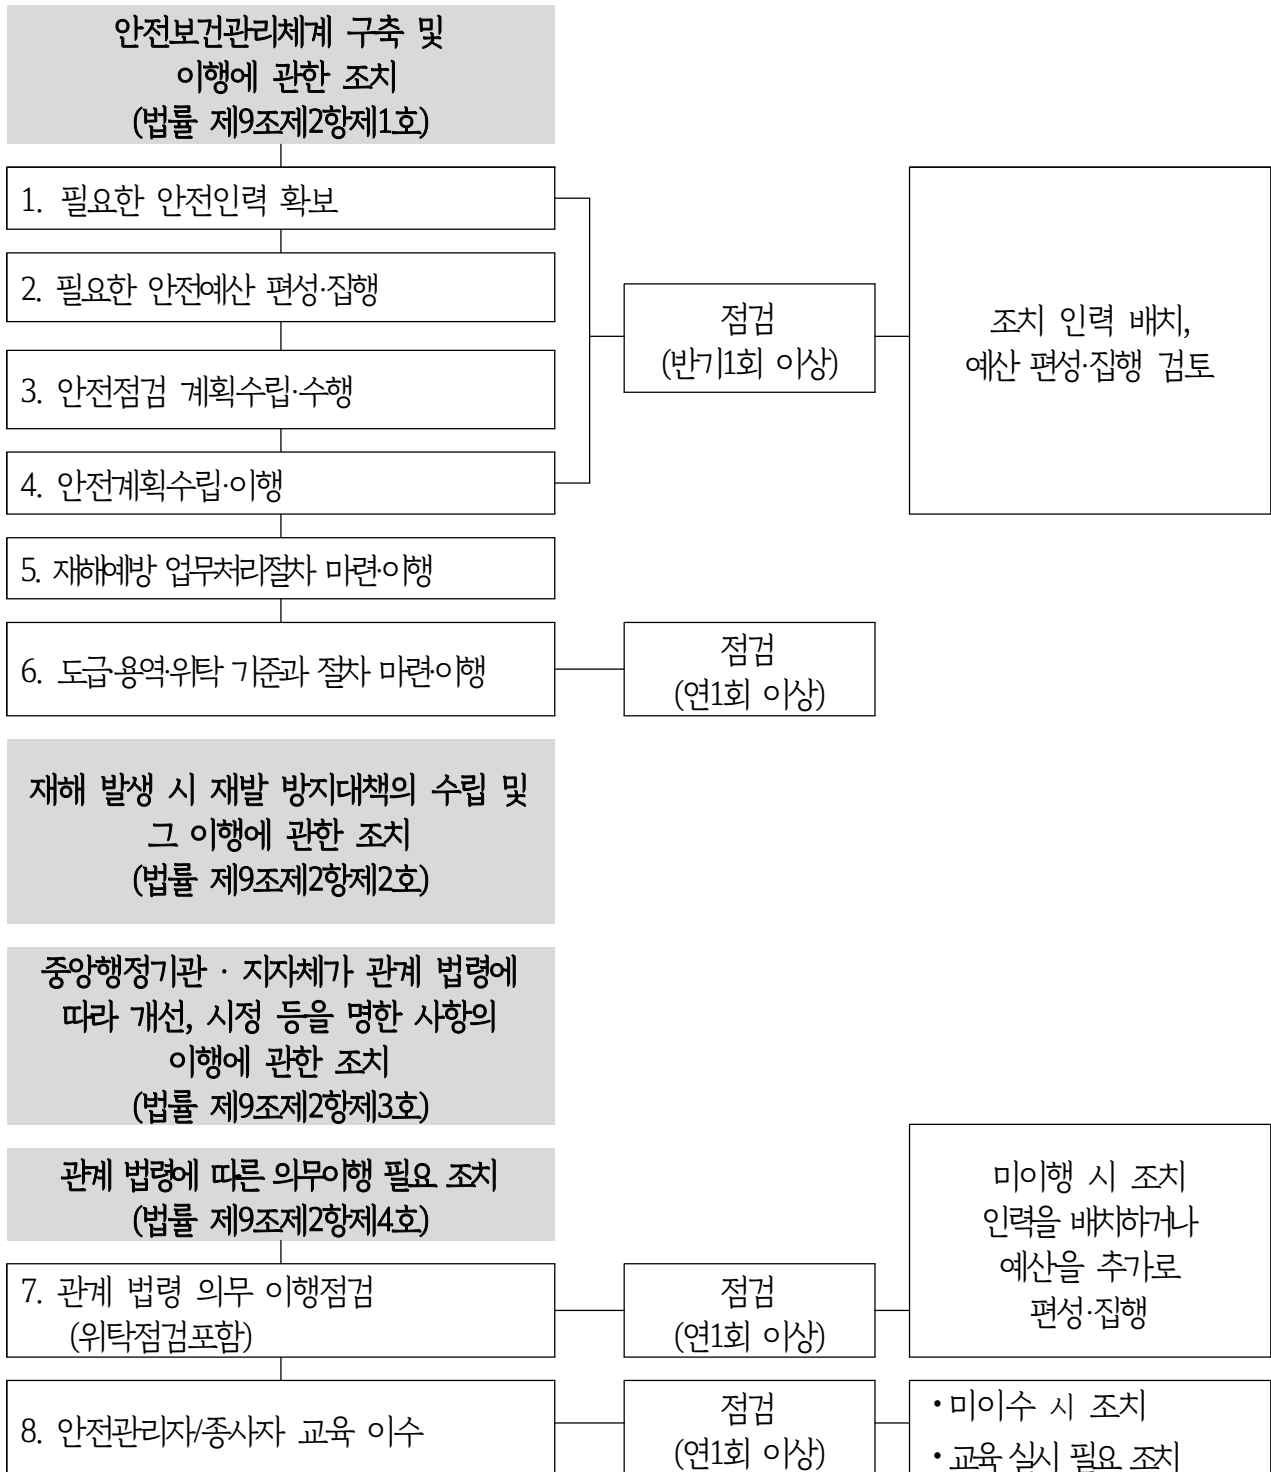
안전보건관리체계 구축 및 이행에 관한 조치 (법률 제9조제2항제1호)

1. 필요한 안전인력 확보

2. 필요한 안전예산 편성·집행

3. 안전점검 계획수립·수행

4. 안전계획수립·이행

점검 (반기1회 이상)

조치 인력 배치, 예산 편성·집행 검토

5. 재해예방 업무처리절차 마련·이행

6. 도급·용역·위탁 기준과 절차 마련·이행

점검 (연1회 이상)

재해 발생 시 재발 방지대책의 수립 및 그 이행에 관한 조치 (법률 제9조제2항제2호)

중앙행정기관 · 지자체가 관계 법령에 따라 개선, 시정 등을 명한 사항의 이행에 관한 조치 (법률 제9조제2항제3호)

관계 법령에 따른 의무이행 필요 조치 (법률 제9조제2항제4호)

7. 관계 법령 의무 이행점검 (위탁점검포함)

점검 (연1회 이상)

미이행 시 조치 인력을 배치하거나 예산을 추가로 편성·집행

8. 안전관리자/종사자 교육 이수

점검 (연1회 이상)

• 미이수 시 조치
• 교육 실시 필요 조치